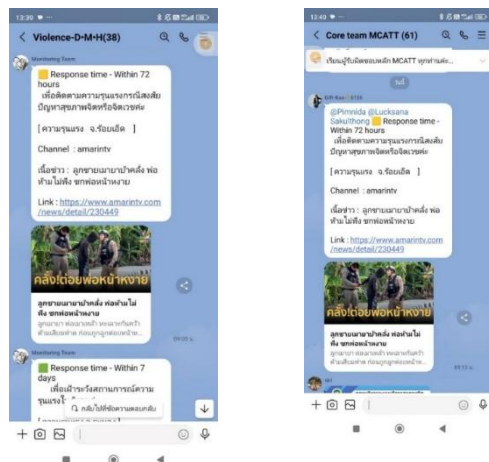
13:39

Violence-D•M•H(38)

Monitoring Team

Response time - Within 72 hours
เพื่อติดตามความรุนแรงกรณีส่งผลปัญหาสุขภาพจิตหรือจิตเวช

[ความรุนแรง จ.ร้อยเอ็ด ]

Channel : amarintv

เนื้อข่าว : ลูกชายเมาบ้าคลั่ง พ่อห้ามไม่ฟัง ชกพ่อหน้าหงาย

Link : https://www.amarintv.com/news/detail/230449

คลั่ง!ต่อยพ่อหน้าหงาย

ลูกชายเมาบ้าคลั่ง พ่อห้ามไม่ฟัง ชกพ่อหน้าหงาย

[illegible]

Monitoring Team

Response time - Within 7 days
เพื่อเฝ้าระวังสถานการณ์ความรุนแรง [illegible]

กลับไปที่ข้อความล่าสุด

13:40

Core team MCATT (61)

เรียนผู้รับผิดชอบหลัก MCATT ทุกท่านค่ะ

@Pimnida @Lucksana Sakulthong Response time - Within 72 hours
เพื่อติดตามความรุนแรงกรณีส่งผลปัญหาสุขภาพจิตหรือจิตเวช

[ความรุนแรง จ.ร้อยเอ็ด ]

Channel : amarintv

เนื้อข่าว : ลูกชายเมาบ้าคลั่ง พ่อห้ามไม่ฟัง ชกพ่อหน้าหงาย

Link : https://www.amarintv.com/news/detail/230449

คลั่ง!ต่อยพ่อหน้าหงาย

ลูกชายเมาบ้าคลั่ง พ่อห้ามไม่ฟัง ชกพ่อหน้าหงาย

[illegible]